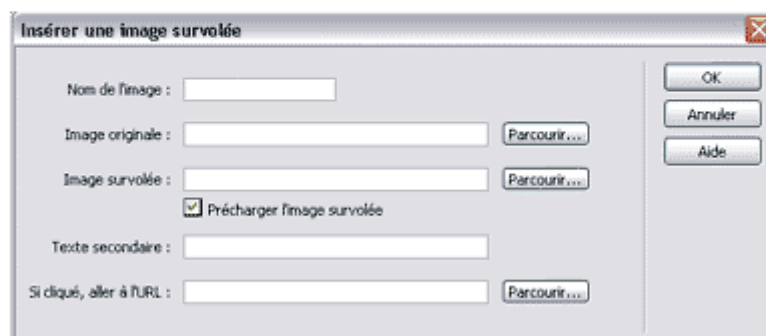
Insérer une image survolée

Nom de l'image :

Image originale : Parcourir...

Image survolée : Parcourir...

Précharger l'image survolée

Texte secondaire :

Si cliqué, aller à l'URL : Parcourir...

OK

Annuler

Aide